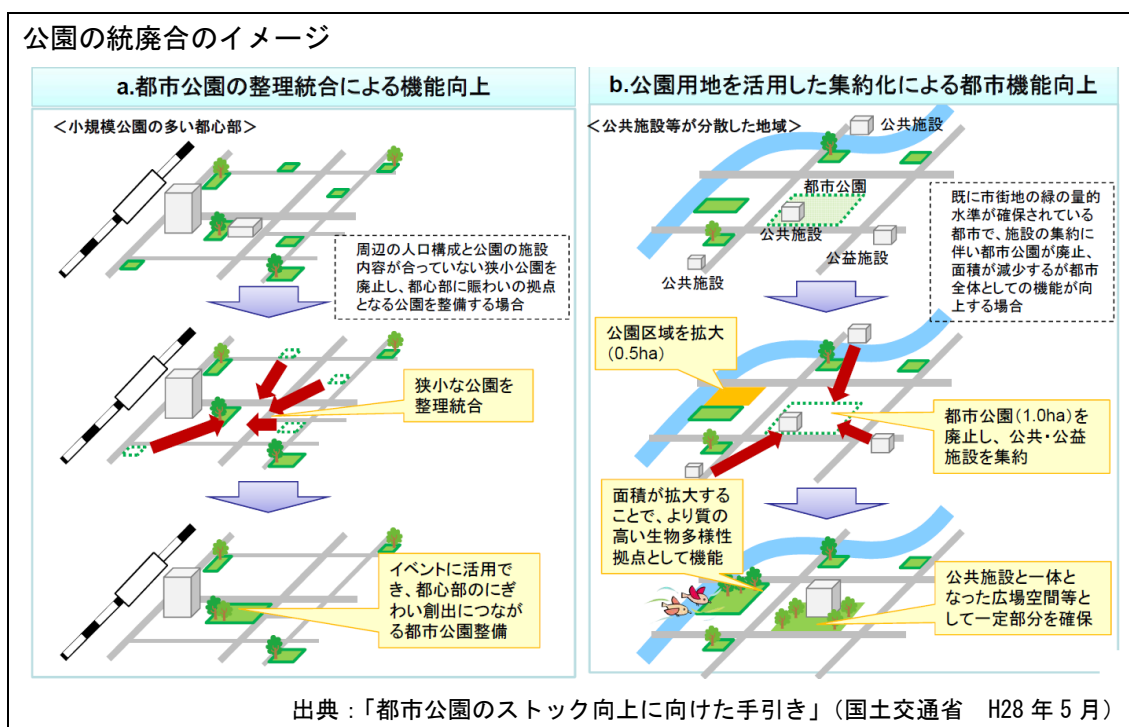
公園の統廃合のイメージ

a.都市公園の整理統合による機能向上

<小規模公園の多い都心部>

周辺の人口構成と公園の施設内容が合っていない狭小公園を廃止し、都心部に賑わいの拠点となる公園を整備する場合

狭小な公園を整理統合

イベントに活用でき、都心部のにぎわい創出につながる都市公園整備

b.公園用地を活用した集約化による都市機能向上

<公共施設等が分散した地域>

公共施設

都市公園

公共施設

公益施設

公共施設

既に市街地の緑の量的水準が確保されている都市で、施設の集約に伴い都市公園が廃止、面積が減少するが都市全体としての機能が向上する場合

公園区域を拡大
(0.5ha)

都市公園(1.0ha)を廃止し、公共・公益施設を集約

面積が拡大することで、より質の高い生物多様性拠点として機能

公共施設と一体となった広場空間等として一定部分を確保

出典:「都市公園のストック向上に向けた手引き」(国土交通省 H28年5月)